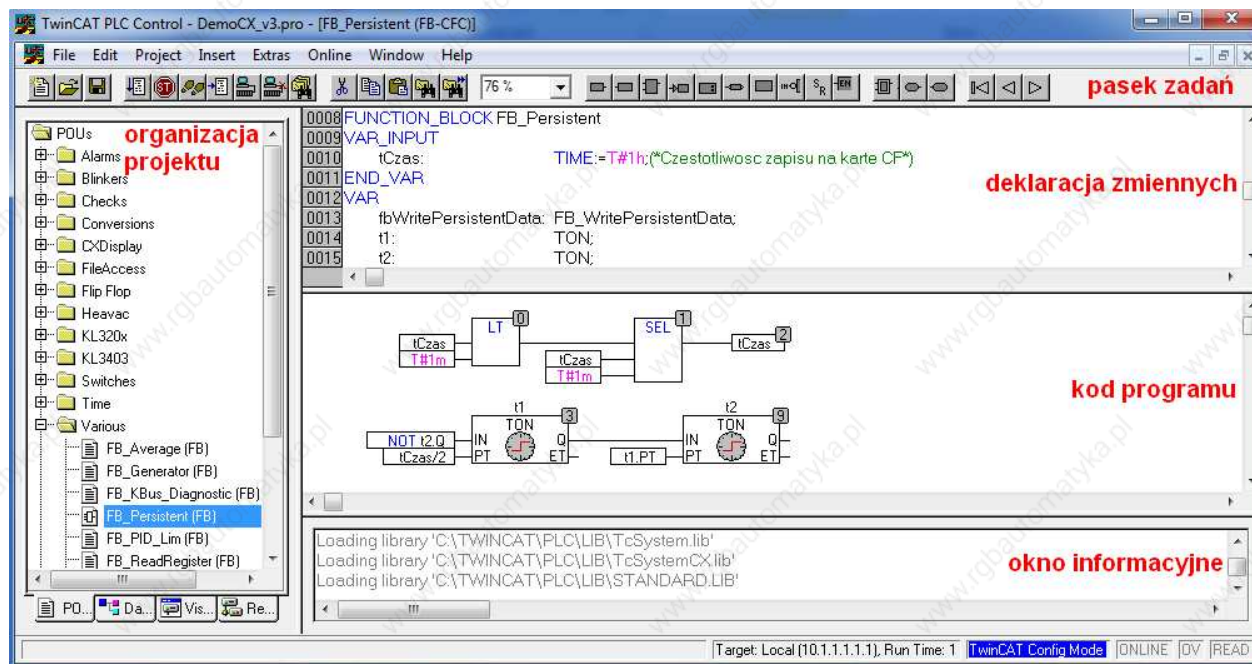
TwinCAT PLC Control - DemoCX_v3.pro - [FB_Persistent (FB-CFC)]

File Edit Project Insert Extras Online Window Help

76 %

pasek zadań

POUs
organizacja projektu
Alarms
Blinkers
Checks
Conversions
CXDisplay
FileAccess
Flip Flop
Heavac
KL320x
KL3403
Switches
Time
Various
FB_Average (FB)
FB_Generator (FB)
FB_KBus_Diagnostic (FB)
FB_Persistent (FB)
FB_PID_Lim (FB)
FB_ReadRegister (FB)

PO... Da... Vis... Re...

0008 FUNCTION_BLOCK FB_Persistent
0009 VAR_INPUT
0010 tCzas: TIME:=T#1h;(*Czestotliwosc zapisu na karte CF*)
0011 END_VAR
0012 VAR
0013 fbWritePersistentData: FB_WritePersistentData;
0014 t1: TON;
0015 t2: TON;

deklaracja zmiennych

tCzas
T#1m
LT
0
tCzas
T#1m
SEL
1
tCzas
2

kod programu

t1
TON
3
NOT t2.Q
tCzas/2
IN
PT
Q
ET
t1.PT
t2
TON
9
IN
PT
Q
ET

Loading library 'C:\TWINCAT\PLC\LIB\TcSystem.lib'
Loading library 'C:\TWINCAT\PLC\LIB\TcSystemCX.lib'
Loading library 'C:\TWINCAT\PLC\LIB\STANDARD.LIB'

okno informacyjne

Target: Local (10.1.1.1.1.1), Run Time: 1 TwinCAT Config Mode ONLINE OV READ